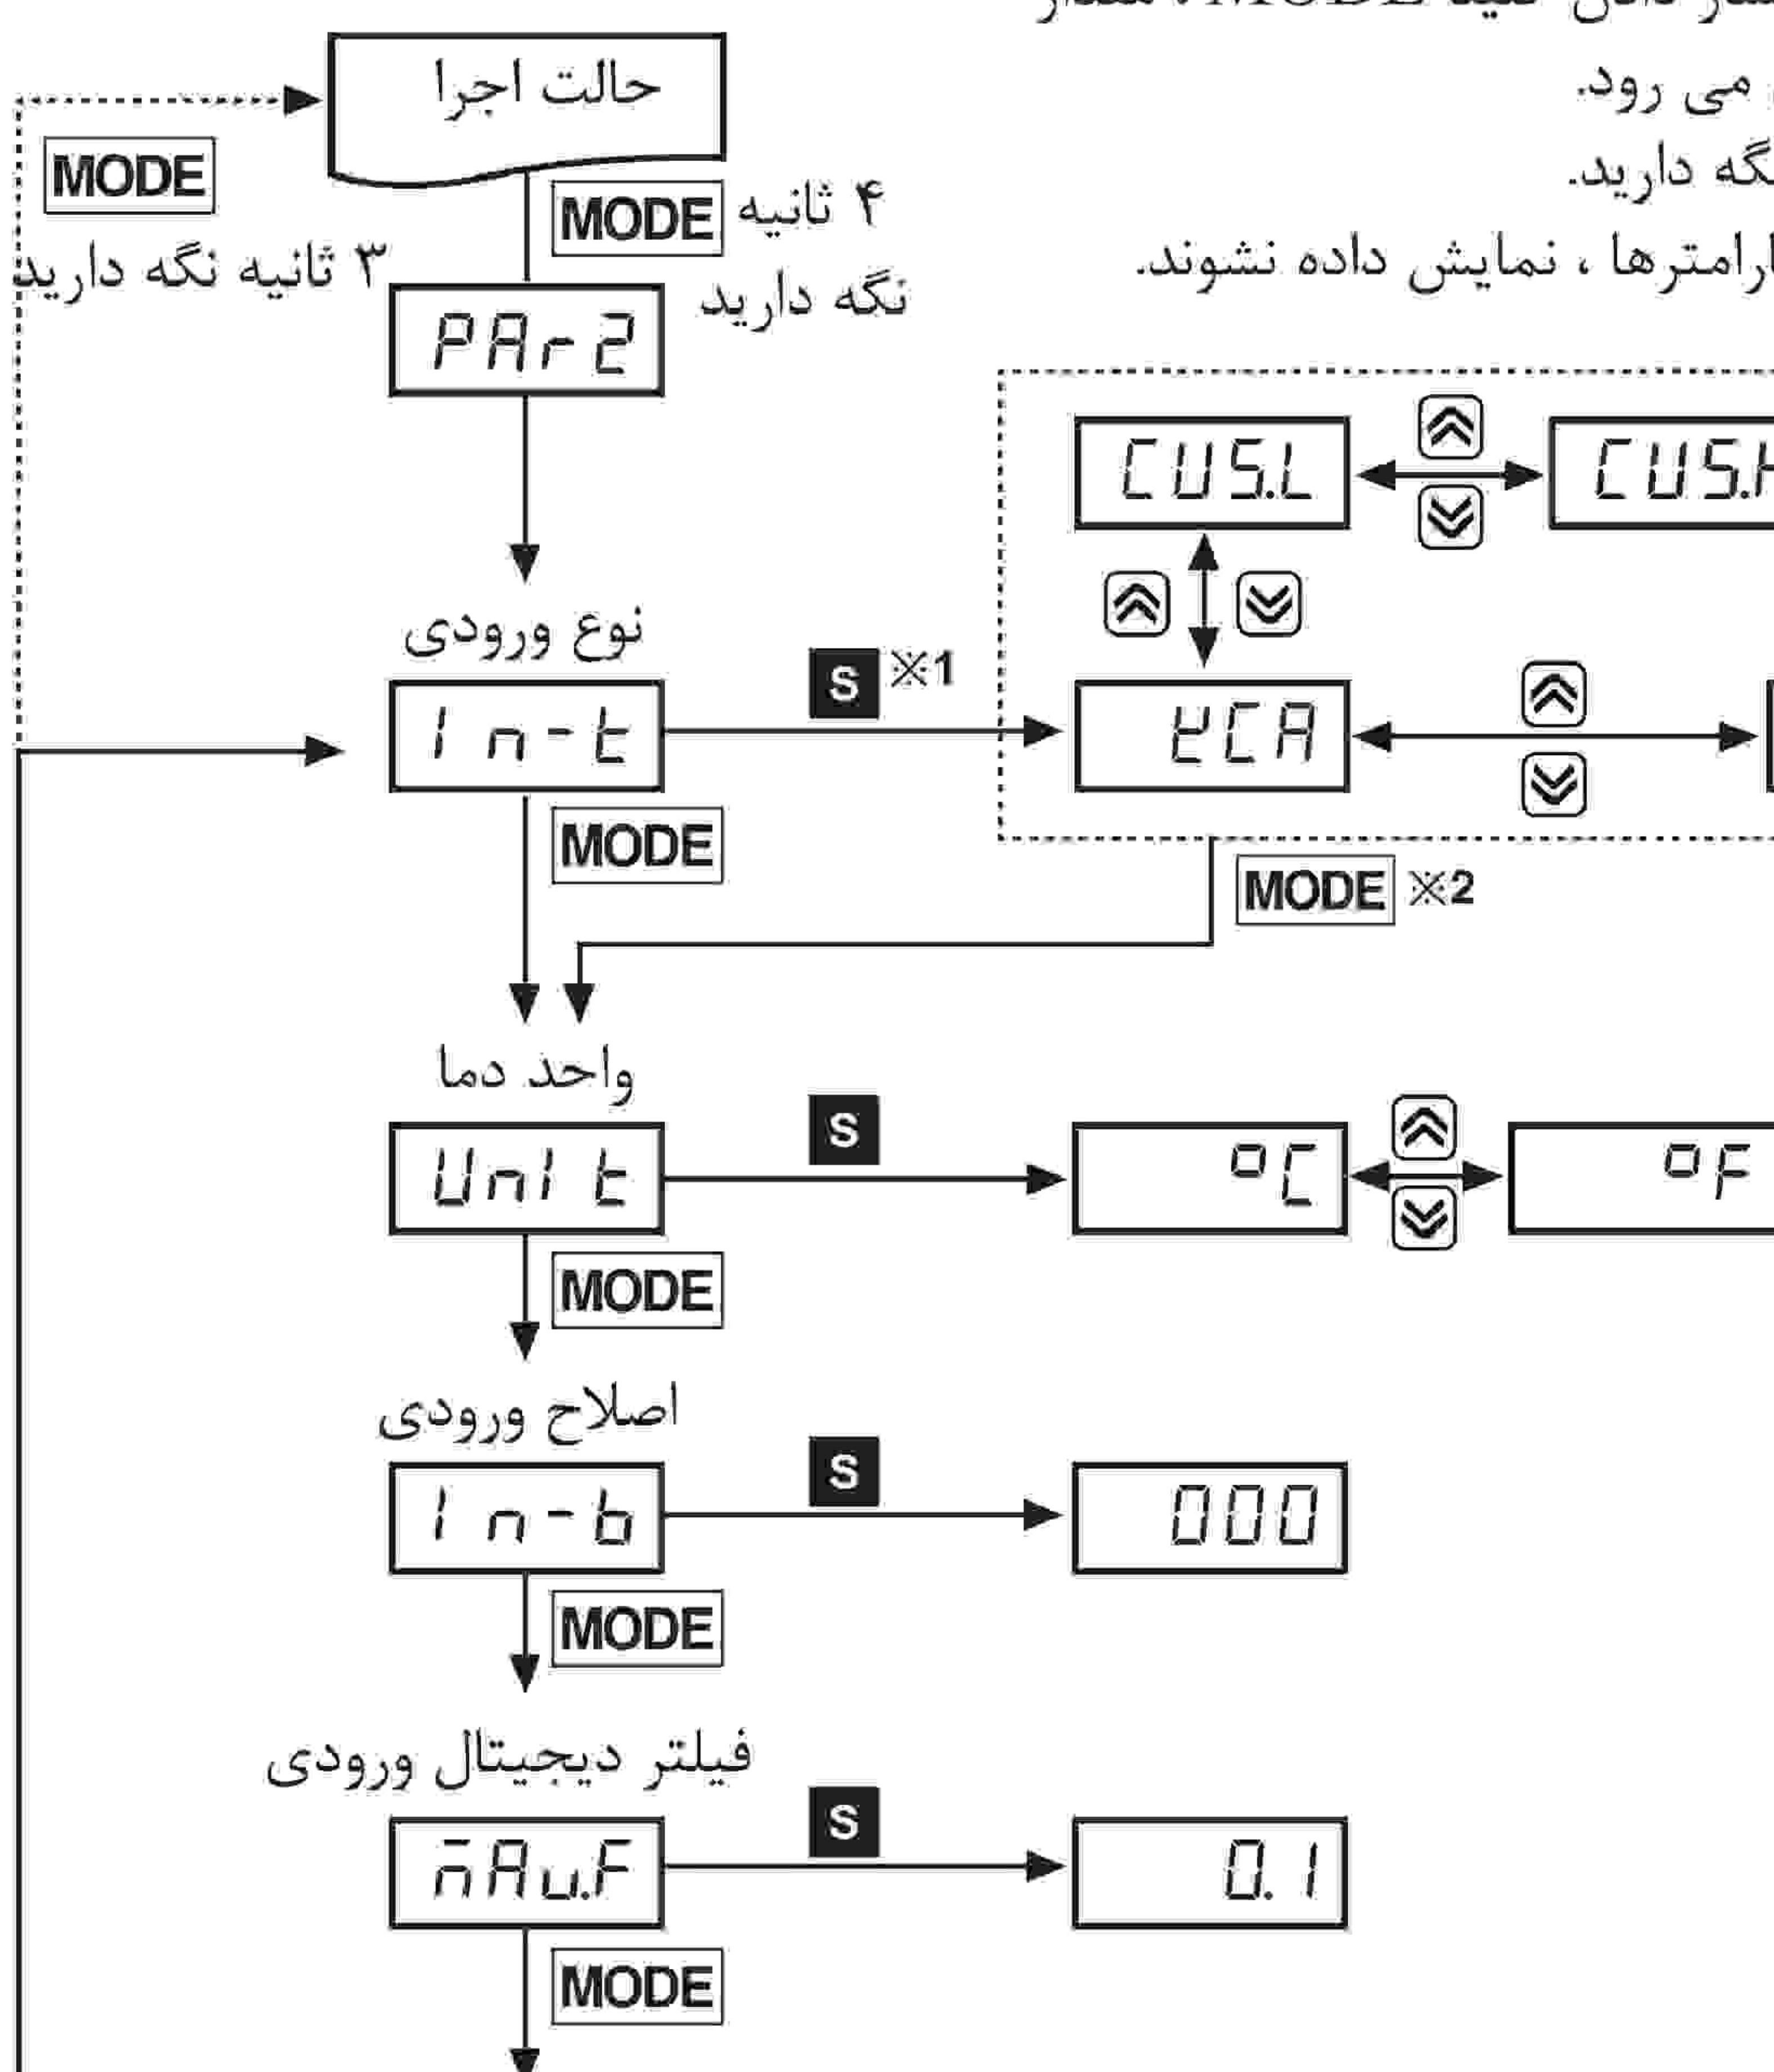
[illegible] MODE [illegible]

می رود.

نگه دارید.

ارامترها ، نمایش داده نشوند.

حالت اجرا

MODE

۳ ثانیه نگه دارید

MODE ۴ ثانیه نگه دارید

PAr2

نوع ورودی

In-t

S ※1

CUS.L

CUS.H

KCA

MODE ※2

MODE

واحد دما

Unit

S

°C

°F

MODE

اصلاح ورودی

In-b

S

000

MODE

فیلتر دیجیتال ورودی

MAv.F

S

0.1

MODE